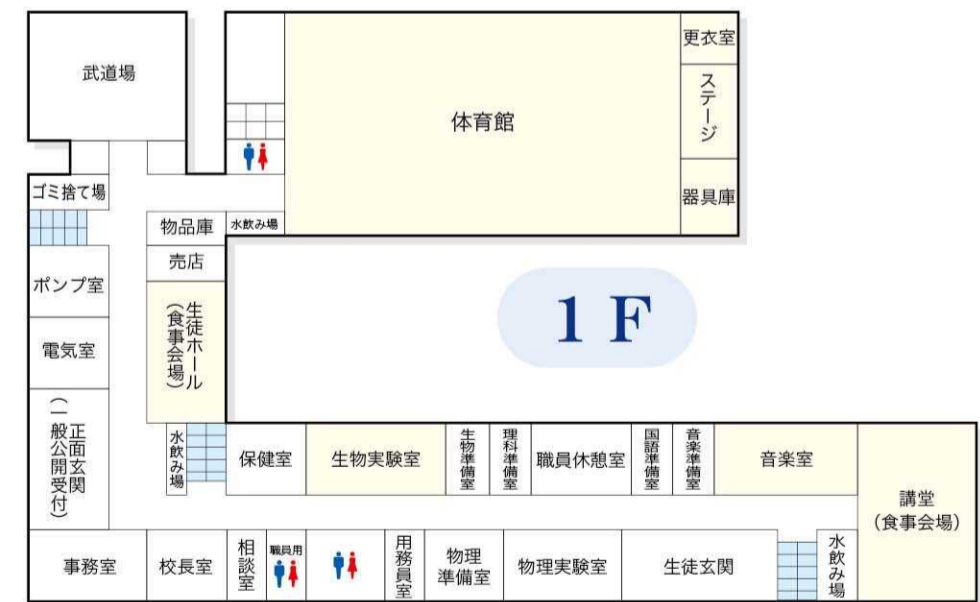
武道場

体育館

更衣室

ステージ

器具庫

ゴミ捨て場

物品庫

水飲み場

売店

ポンプ室

生徒ホール（食事会場）

1 F

電気室

正面玄関（一般公開受付）

水飲み場

保健室

生物実験室

生物準備室

理科準備室

職員休憩室

国語準備室

音楽準備室

音楽室

講堂（食事会場）

事務室

校長室

相談室

職員用

用務員室

物理準備室

物理実験室

生徒玄関

水飲み場